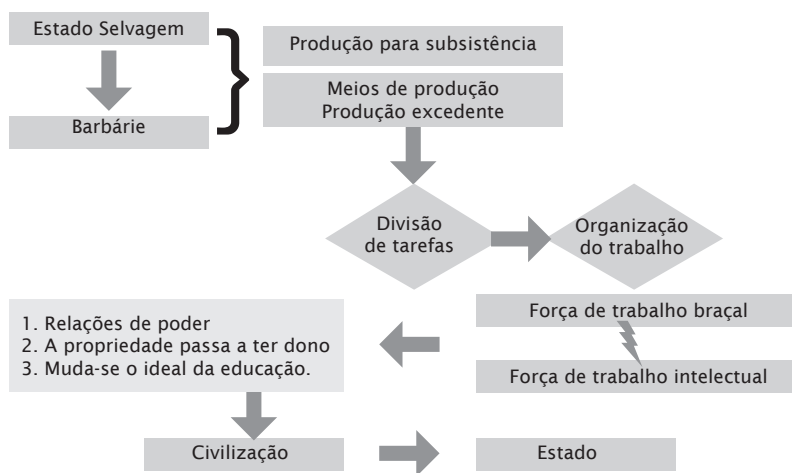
Estado Selvagem

Barbárie

Produção para subsistência

Meios de produção
Produção excedente

Divisão de tarefas

Organização do trabalho

Força de trabalho braçal

Força de trabalho intelectual

1. Relações de poder
2. A propriedade passa a ter dono
3. Muda-se o ideal da educação.

Civilização

Estado